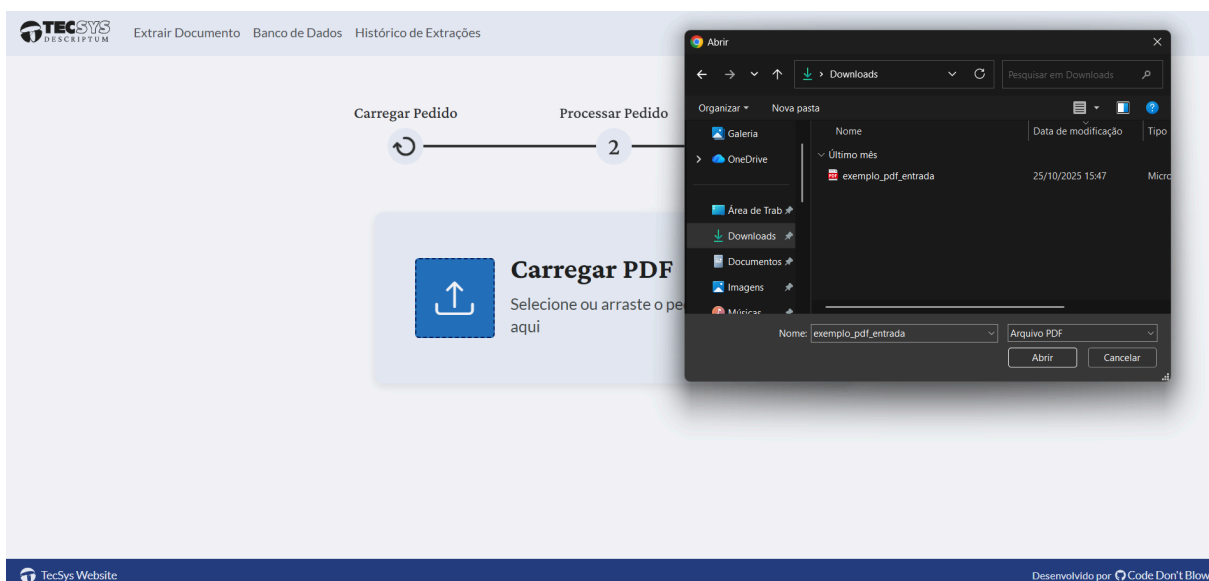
TECSYS DESCRIPTUM

Extrair Documento Banco de Dados Histórico de Extrações

Carregar Pedido

Processar Pedido

2

Carregar PDF

Selecione ou arraste o pe
aqui

Abrir

Downloads

Pesquisar em Downloads

Organizar ▾ Nova pasta

Galeria

OneDrive

Área de Trab

Downloads

Documentos

Imagens

Músicas

Nome

Data de modificação

Tipo

Último mês

exemplo_pdf_entrada

25/10/2025 15:47

Micro

Nome: exemplo_pdf_entrada

Arquivo PDF

Abrir

Cancelar

TecSys Website

Desenvolvido por Code Don't Blow